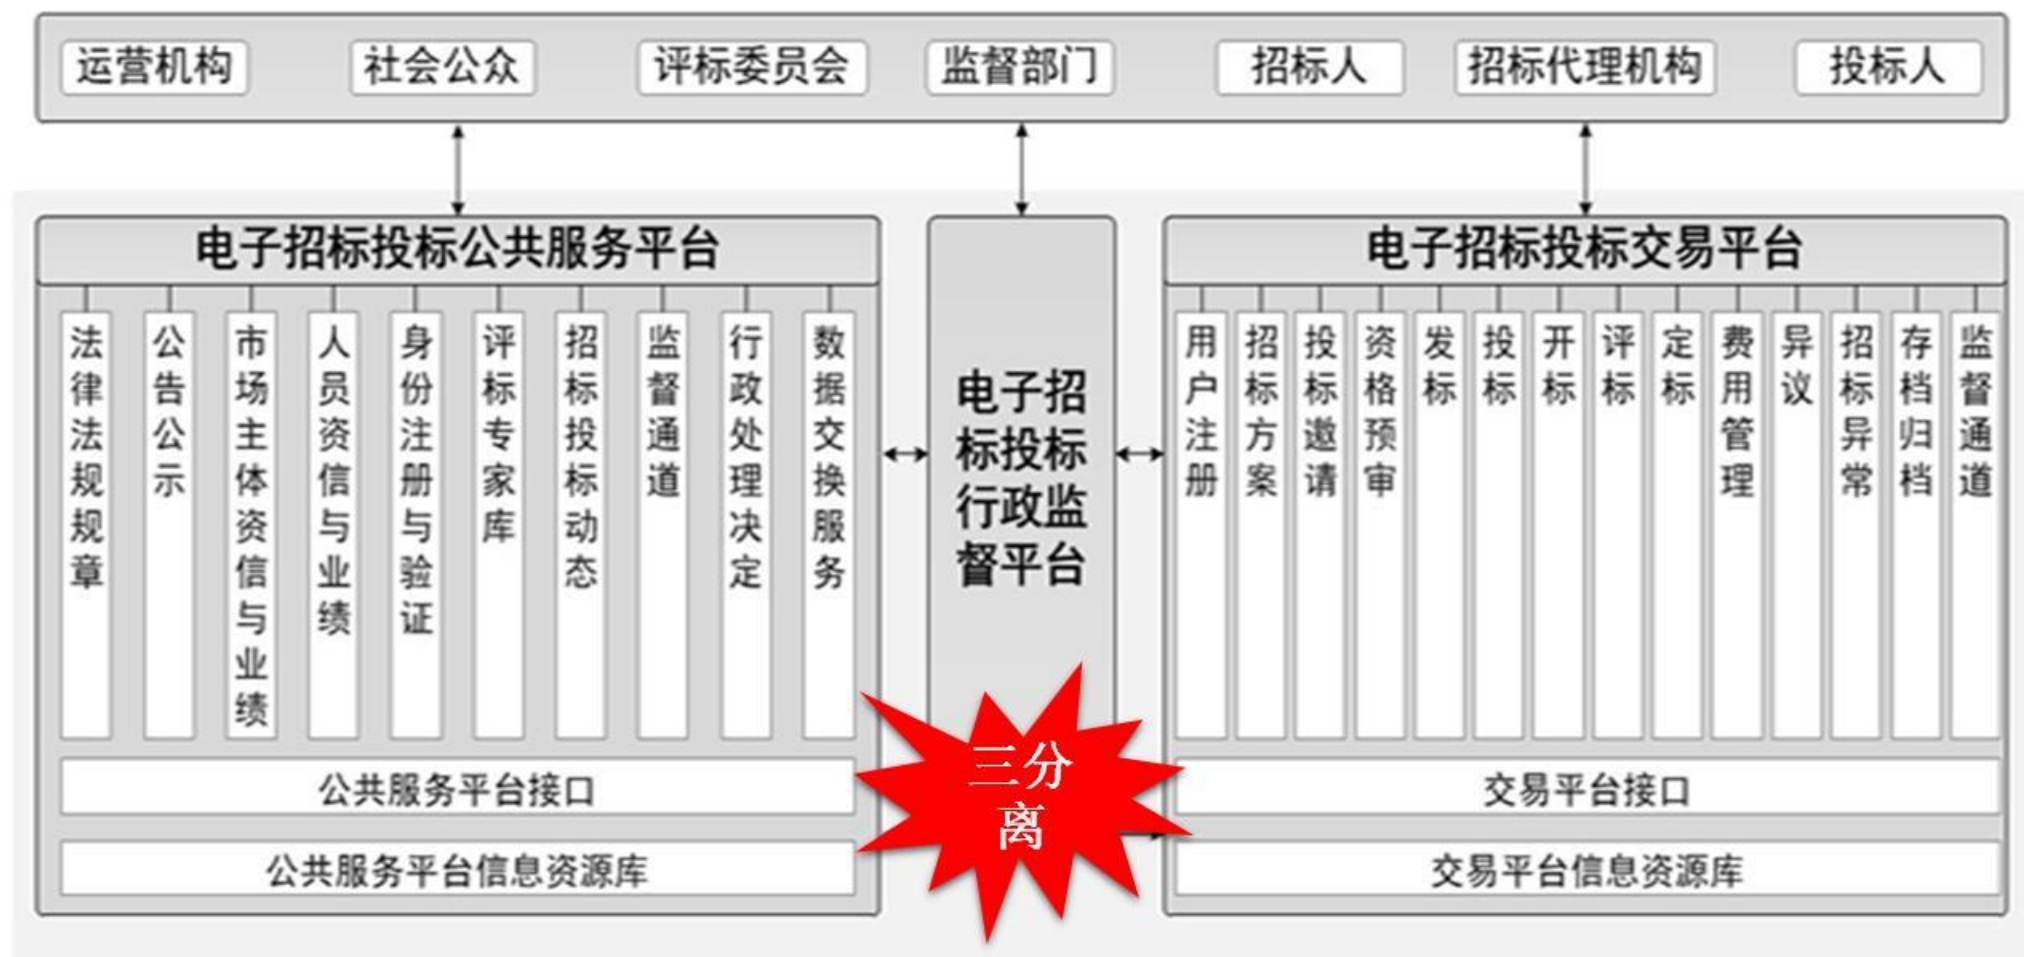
运营机构 社会公众 评标委员会 监督部门 招标人 招标代理机构 投标人

电子招标投标公共服务平台

法律法规规章
公告公示
市场主体资信与业绩
人员资信与业绩
身份注册与验证
评标专家库
招标投标动态
监督通道
行政处理决定
数据交换服务

公共服务平台接口

公共服务平台信息资源库

电子招标投标行政监督平台

三分离

电子招标投标交易平台

用户注册
招标方案
投标邀请
资格预审
发标
投标
开标
评标
定标
费用管理
异议
招标异常
存档归档
监督通道

交易平台接口

交易平台信息资源库